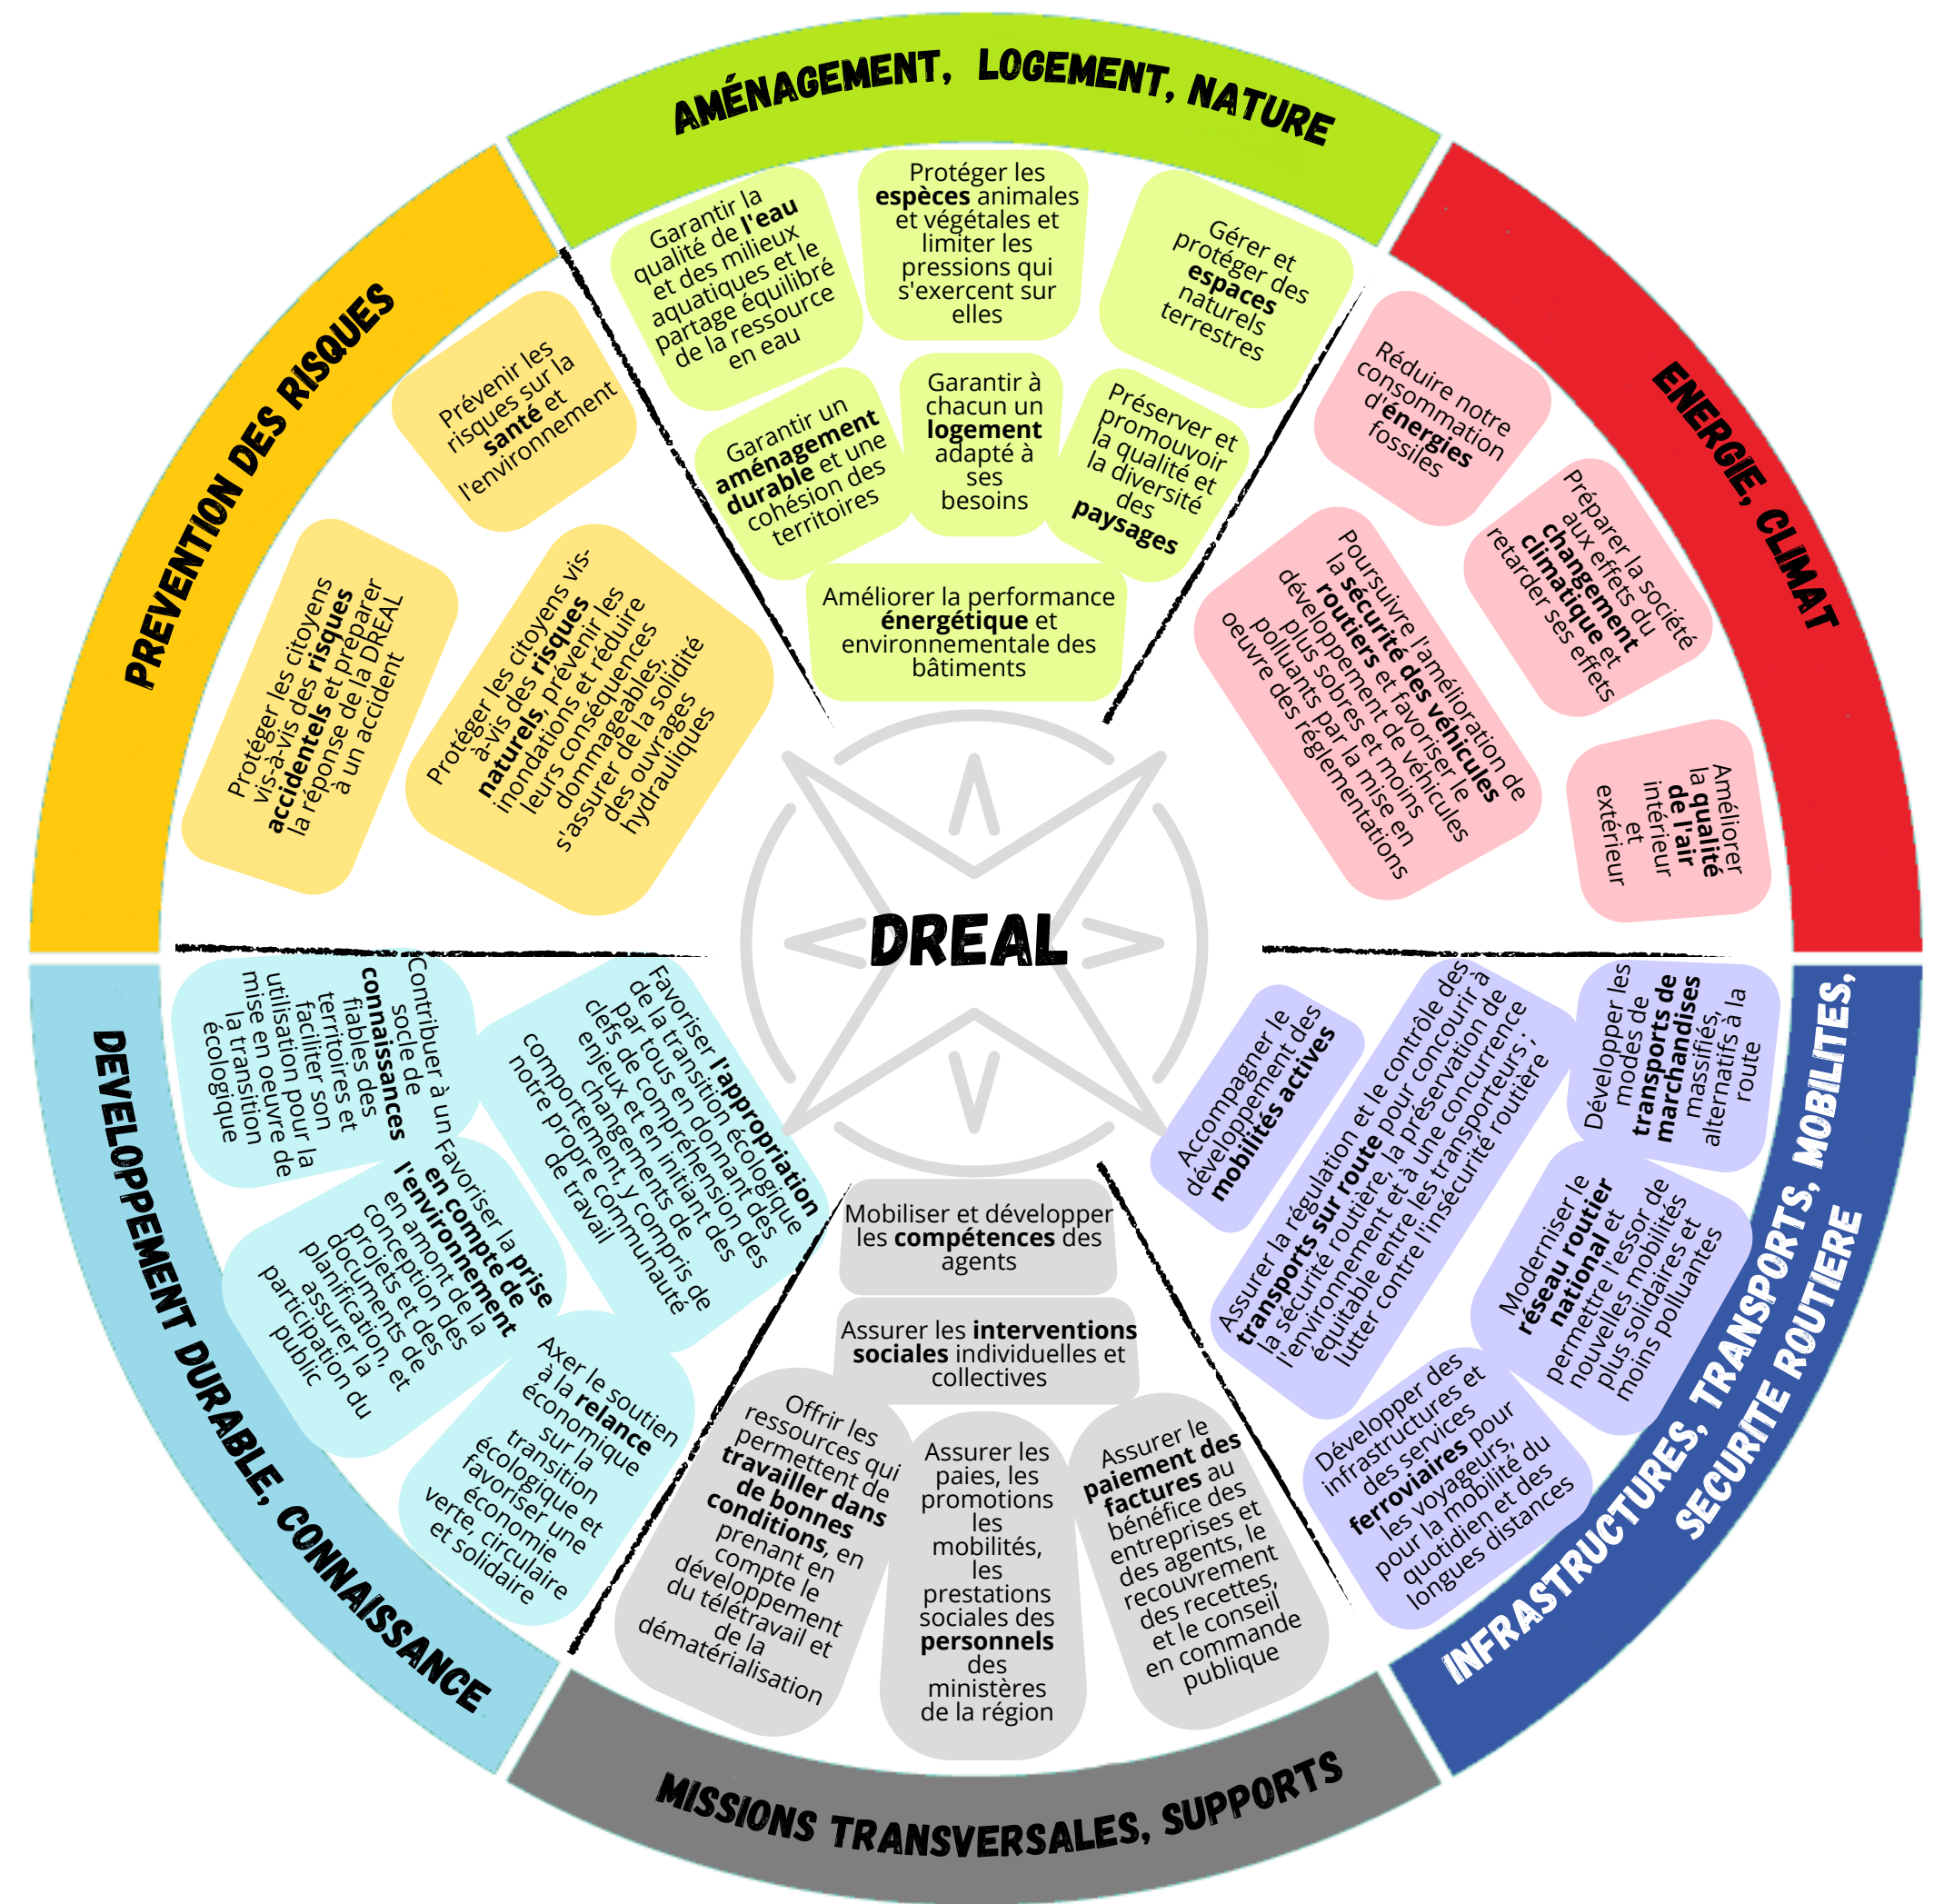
AMÉNAGEMENT, LOGEMENT, NATURE

Garantir la qualité de l'eau et des milieux aquatiques et le partage équilibré de la ressource en eau

Protéger les espèces animales et végétales et limiter les pressions qui s'exercent sur elles

Gérer et protéger des espaces naturels terrestres

Garantir un aménagement durable et une cohésion des territoires

Garantir à chacun un logement adapté à ses besoins

Préserver et promouvoir la qualité et la diversité des paysages

Améliorer la performance énergétique et environnementale des bâtiments

ENERGIE, CLIMAT

Réduire notre consommation d'énergies fossiles

Préparer la société aux effets du changement climatique et retarder ses effets

Poursuivre l'amélioration de la sécurité des véhicules routiers et favoriser le développement de véhicules plus sobres et moins polluants par la mise en oeuvre des réglementations

Améliorer la qualité de l'air intérieur et extérieur

INFRASTRUCTURES, TRANSPORTS, MOBILITES, SECURITE ROUTIERE

Accompagner le développement des mobilités actives

Assurer la régulation et le contrôle des transports sur route pour concourir à la sécurité routière, la préservation de l'environnement et à une concurrence équitable entre les transporteurs ; lutter contre l'insécurité routière

Développer les modes de transports de marchandises massifiés, alternatifs à la route

Moderniser le réseau routier national et permettre l'essor de nouvelles mobilités plus solidaires et moins polluantes

Développer des infrastructures et des services ferroviaires pour les voyageurs, pour la mobilité du quotidien et des longues distances

MISSIONS TRANSVERSALES, SUPPORTS

Mobiliser et développer les compétences des agents

Assurer les interventions sociales individuelles et collectives

Offrir les ressources qui permettent de travailler dans de bonnes conditions, en prenant en compte le développement du télétravail et de la dématérialisation

Assurer les paies, les promotions les mobilités, les prestations sociales des personnels des ministères de la région

Assurer le paiement des factures au bénéfice des entreprises et des agents, le recouvrement des recettes, et le conseil en commande publique

DEVELOPPEMENT DURABLE, CONNAISSANCE

Contribuer à un socle de connaissances fiables des territoires et faciliter son utilisation pour la mise en oeuvre de la transition écologique

Favoriser l'appropriation de la transition écologique par tous en donnant des clefs de compréhension des enjeux et en initiant des changements de comportement, y compris de notre propre communauté de travail

Favoriser la prise en compte de l'environnement en amont de la conception des projets et des documents de planification, et assurer la participation du public

Axer le soutien à la relance économique sur la transition écologique et favoriser une économie verte, circulaire et solidaire

PREVENTION DES RISQUES

Prévenir les risques sur la santé et l'environnement

Protéger les citoyens vis-à-vis des risques accidentels et préparer la réponse de la DREAL à un accident

Protéger les citoyens vis-à-vis des risques naturels, prévenir les inondations et réduire leurs conséquences dommageables, s'assurer de la solidité des ouvrages hydrauliques

DREAL